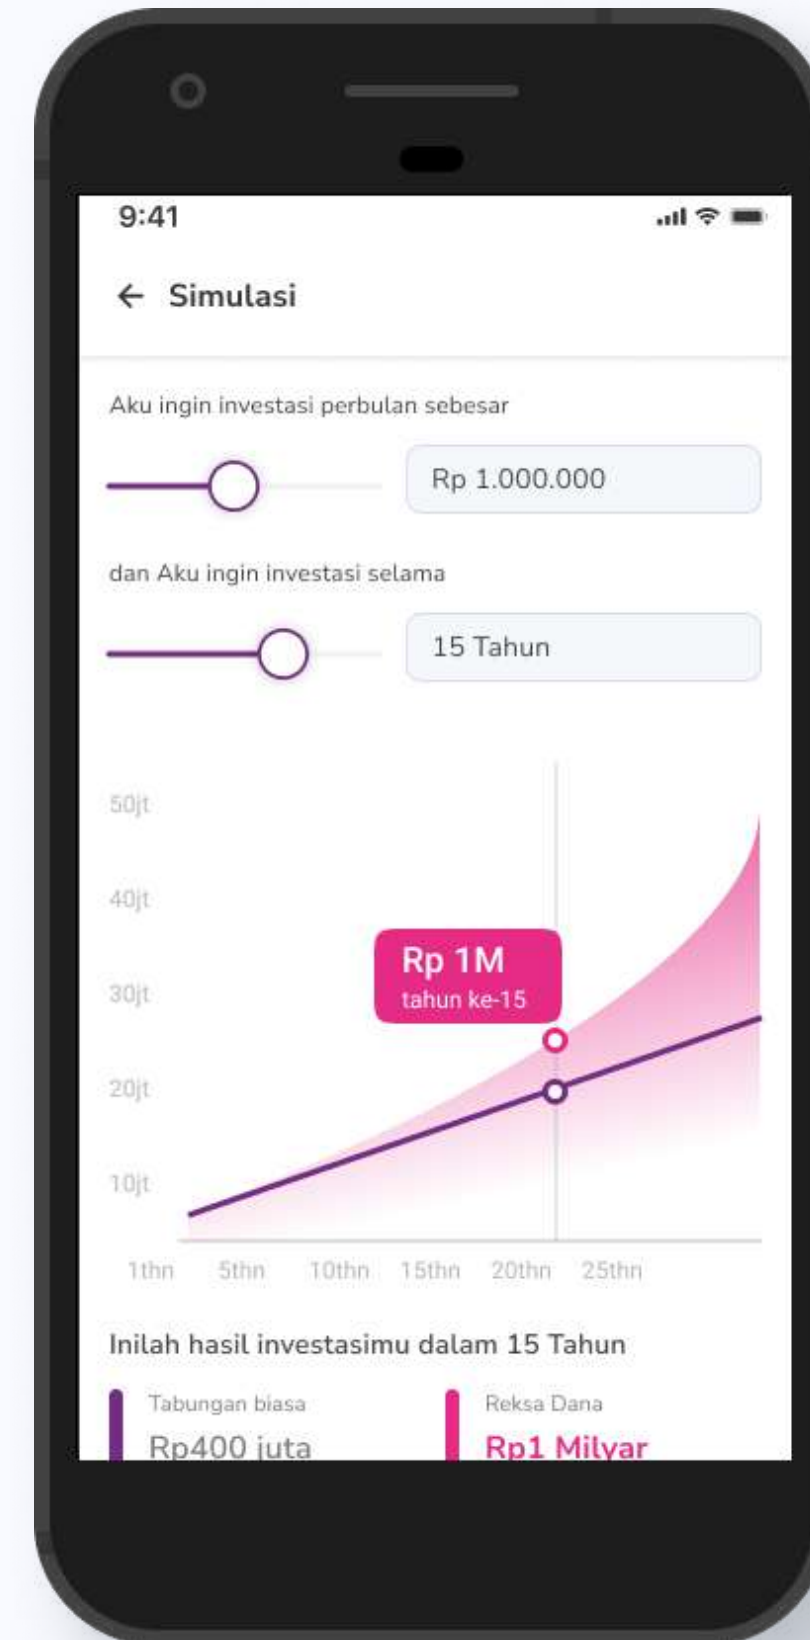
9:41

← Simulasi

Aku ingin investasi perbulan sebesar

Rp 1.000.000

dan Aku ingin investasi selama

15 Tahun

50jt
40jt
30jt
20jt
10jt

Rp 1M
tahun ke-15

1thn 5thn 10thn 15thn 20thn 25thn

Inilah hasil investasimu dalam 15 Tahun

Tabungan biasa
Rp400 juta

Reksa Dana
Rp1 Milyar